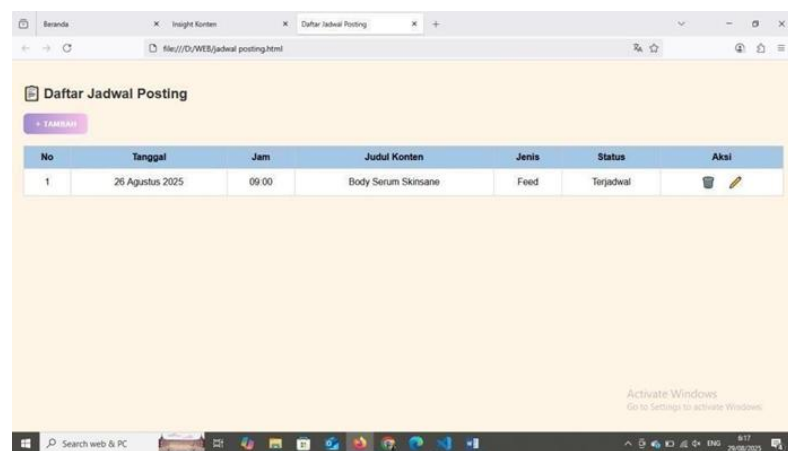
Beranda
Insight Konten
Daftar Jadwal Posting
file:///D:/WEB/jadwal posting.html

Daftar Jadwal Posting

+ TAMBAH

| No | Tanggal | Jam | Judul Konten | Jenis | Status | Aksi |
|---|---|---|---|---|---|---|
| 1 | 26 Agustus 2025 | 09:00 | Body Serum Skinsane | Feed | Terjadwal | |

Activate Windows
Go to Settings to activate Windows.

Search web & PC
ENG 6:17 29/08/2025